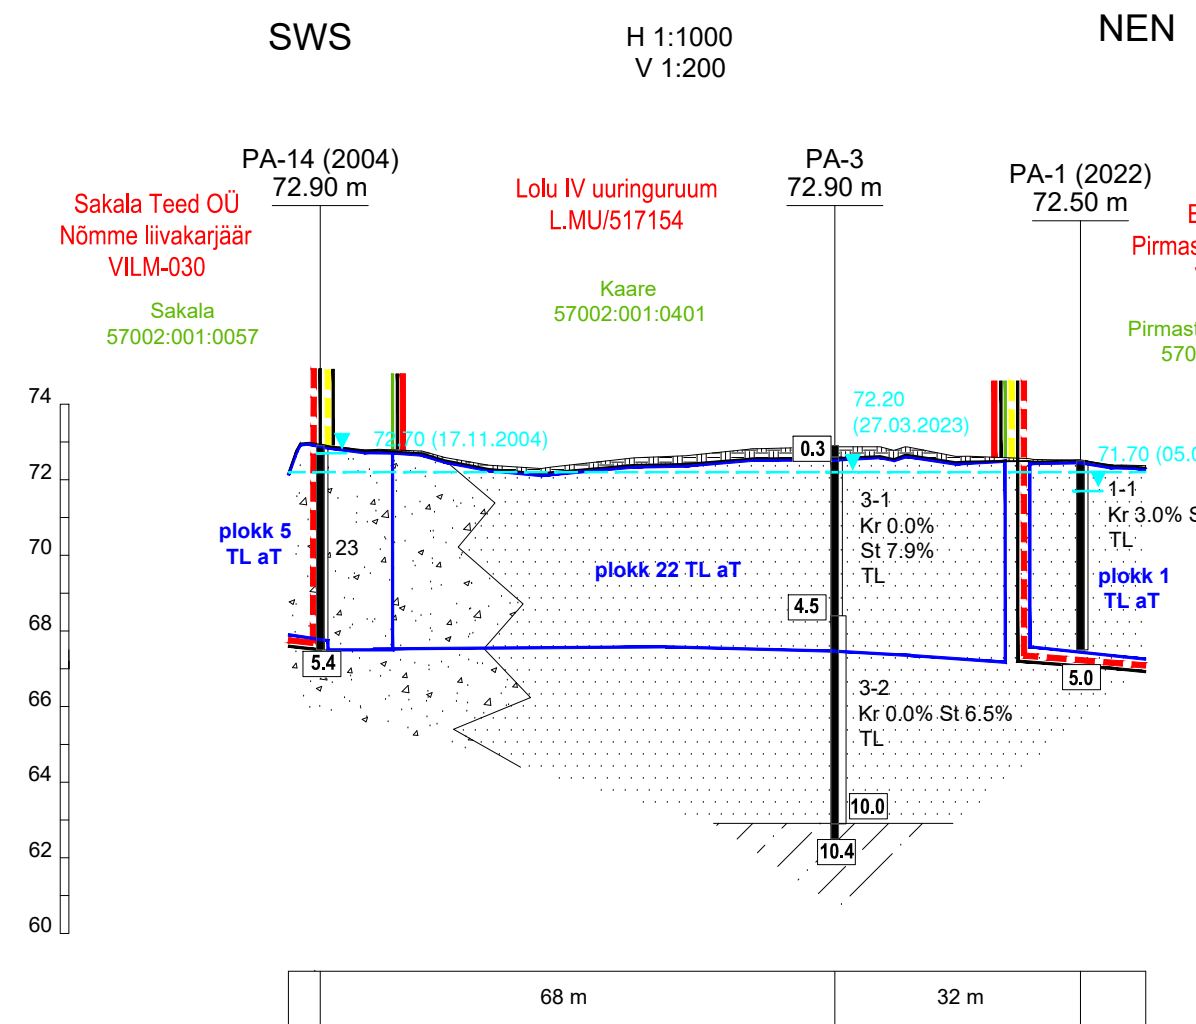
SWS

H 1:1000
V 1:200

NEN

PA-14 (2004)
72.90 m

Sakala Teed OÜ
Nõmme liivakarjäär
VILM-030

Sakala
57002:001:0057

Lolu IV uuringuruum
L.MU/517154

Kaare
57002:001:0401

PA-3
72.90 m

PA-1 (2022)
72.50 m

E
Pirmas

Pirmast
570

74
72
70
68
66
64
62
60

72.70 (17.11.2004)

72.20
(27.03.2023)

71.70 (05.0

0.3

3-1
Kr 0.0%
St 7.9%
TL

1-1
Kr 3.0% S
TL

plokk 5
TL aT

23

plokk 22 TL aT

plokk 1
TL aT

4.5

5.4

5.0

3-2
Kr 0.0% St 6.5%
TL

10.0

10.4

68 m

32 m